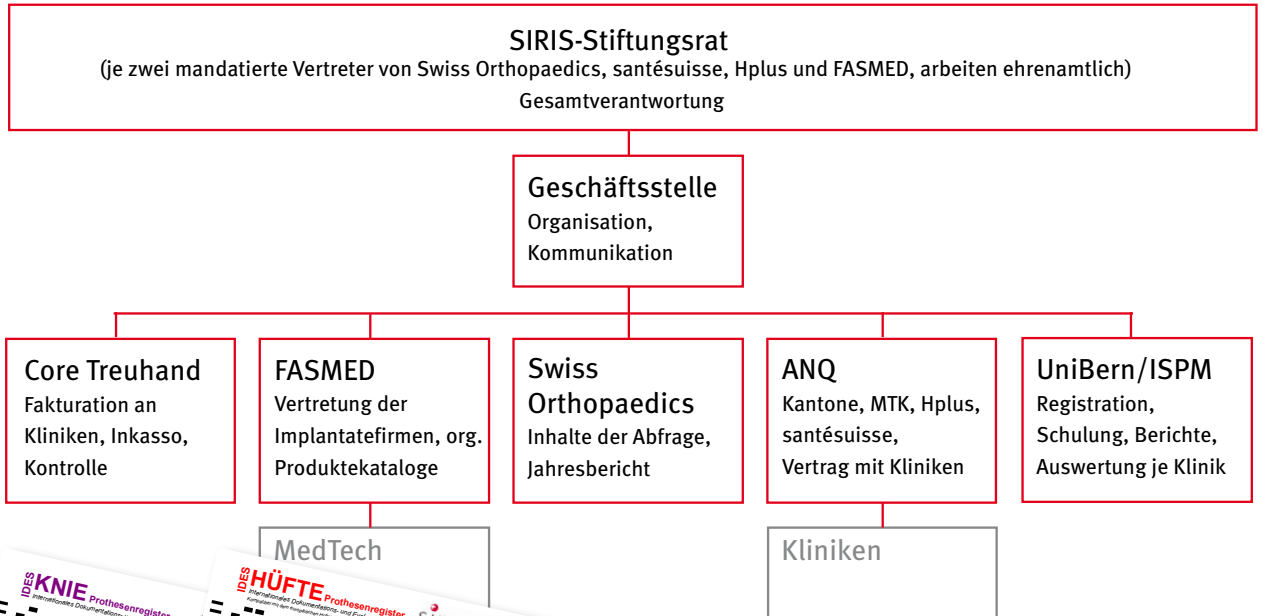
SIRIS-Stiftungsrat
(je zwei mandatierte Vertreter von Swiss Orthopaedics, santésuisse, Hplus und FASMED, arbeiten ehrenamtlich)
Gesamtverantwortung

Geschäftsstelle
Organisation, Kommunikation

Core Treuhand
Fakturation an Kliniken, Inkasso, Kontrolle

FASMED
Vertretung der Implantatefirmen, org. Produktekataloge

Swiss Orthopaedics
Inhalte der Abfrage, Jahresbericht

ANQ
Kantone, MTK, Hplus, santésuisse, Vertrag mit Kliniken

UniBern/ISPM
Registration, Schulung, Berichte, Auswertung je Klinik

MedTech

Kliniken

IDES KNIE Prothesenregister
Internationales Dokumentations-

IDES HÜFTE Prothesenregister
Internationales Dokumentations- und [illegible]